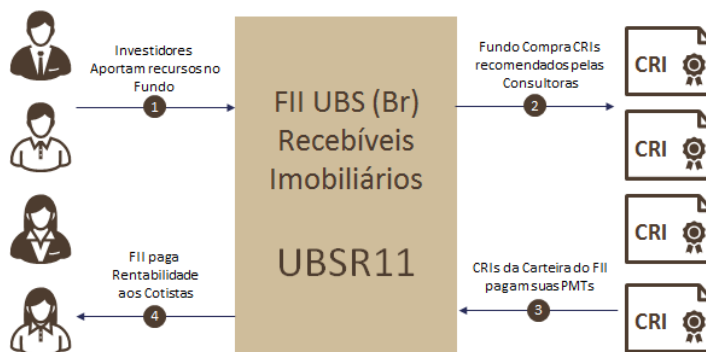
Investidores Aportam recursos no Fundo

1

FII UBS (Br) Recebíveis Imobiliários

UBSR11

Fundo Compra CRIs recomendados pelas Consultoras

2

CRI

CRI

CRI

CRI

FII paga Rentabilidade aos Cotistas

4

CRIs da Carteira do FII pagam suas PMTs

3